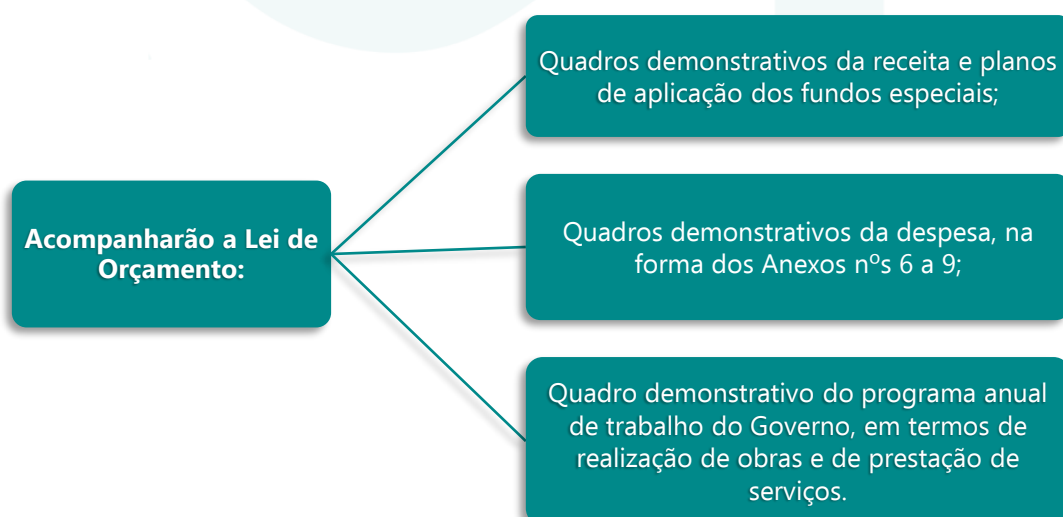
Acompanharão a Lei de Orçamento:

Quadros demonstrativos da receita e planos de aplicação dos fundos especiais;

Quadros demonstrativos da despesa, na forma dos Anexos n$^{o}$s 6 a 9;

Quadro demonstrativo do programa anual de trabalho do Governo, em termos de realização de obras e de prestação de serviços.